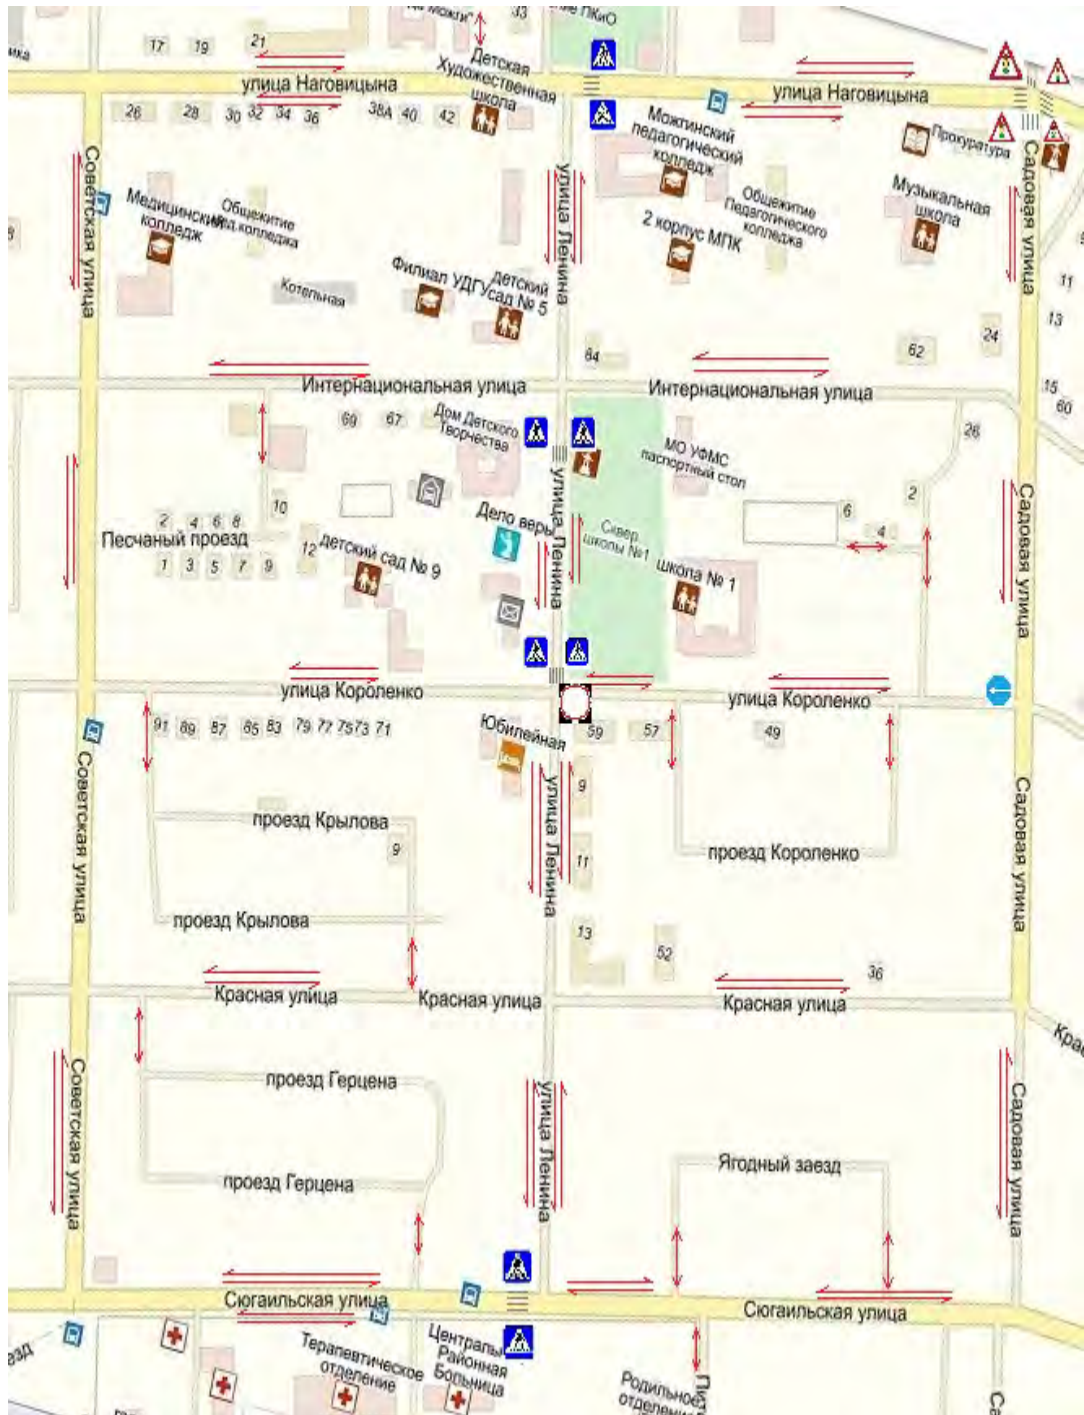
33
17
19
21
Детская Художественная школа
улица Наговицына
улица Наговицына
26
28
30
32
34
36
38А
40
42
Можгинский педагогический колледж
Прокуратура
Советская улица
Медицинский колледж
Общежитие мед колледжа
улица Ленина
Общежитие Педагогического колледжа
2 корпус МПК
Музыкальная школа
Садовая улица
Котельная
Филиал УДГУ
детский сад № 5
11
13
24
84
62
Интернациональная улица
Интернациональная улица
15
60
69
67
Дом Детского Творчества
МО УФМС паспортный стол
26
улица Ленина
10
Дело веры
Сквер школы №1
2
6
4
2
4
6
8
Песчаный проезд
1
3
5
7
9
12
детский сад № 9
школа № 1
Садовая улица
улица Короленко
улица Короленко
91
89
87
85
83
79
77
75
73
71
Юбилейная
59
57
49
Советская улица
9
улица Ленина
проезд Крылова
9
11
проезд Короленко
Садовая улица
проезд Крылова
13
52
36
Красная улица
Красная улица
Красная улица
Крас
Советская улица
проезд Герцена
улица Ленина
Садовая улица
Ягодный заезд
проезд Герцена
Сюгаильская улица
Сюгаильская улица
езд
Терапевтическое отделение
Центральная Районная Больница
Родильное отделение
Пет
С